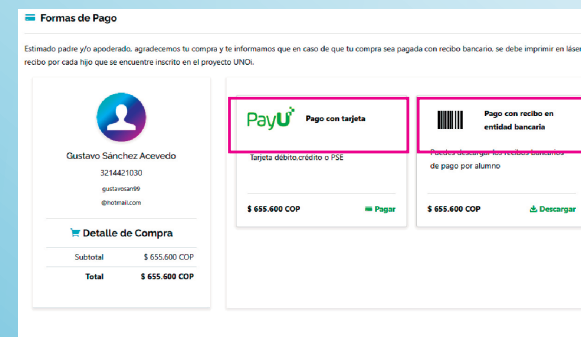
Formas de Pago

Estimado padre y/o apoderado, agradecemos tu compra y te informamos que en caso de que tu compra sea pagada con recibo bancario, se debe imprimir en láser recibo por cada hijo que se encuentre inscrito en el proyecto UNOi.

Gustavo Sánchez Acevedo
3214421030
gustavosan99
@hotmail.com

Detalle de Compra

| Subtotal | $ 655.600 COP |
|---|---|
| Total | $ 655.600 COP |

PayU Pago con tarjeta
Tarjeta débito,crédito o PSE
$ 655.600 COP Pagar

Pago con recibo en entidad bancaria
Puedes descargar los recibos bancarios de pago por alumno
$ 655.600 COP Descargar